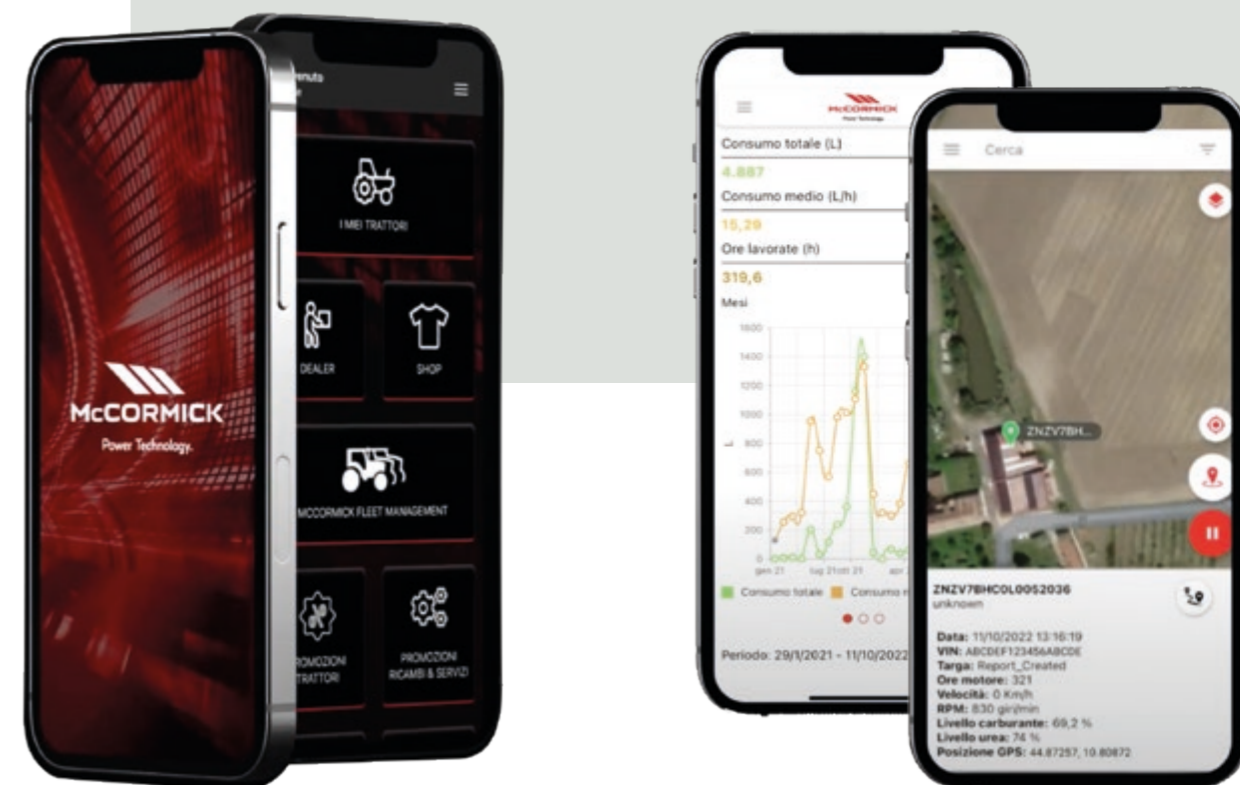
McCORMICK
Power Technology.

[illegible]nuto

I MIEI TRATTORI

DEALER

SHOP

MCCORMICK FLEET MANAGEMENT

PROMOZIONI TRATTORI

PROMOZIONI RICAMBI & SERVIZI

McCORMICK
Power Technology

Consumo totale (L)
4.887
Consumo medio (L/h)
15,29
Ore lavorate (h)
319,6
Mesi

1600
1400
1200
1000
800
600
400
200
0
L
gen 21
lug 21ott 21
apr

Consumo totale
Consumo m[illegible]

Periodo: 29/1/2021 - 11/10/2022

Cerca

ZNZV7BH...

ZNZV7BHC0L0052036
unknown

Data: 11/10/2022 13:16:19
VIN: ABCDEF123456ABCDE
Targa: Report_Created
Ore motore: 321
Velocità: 0 Km/h
RPM: 830 giri/min
Livello carburante: 69,2 %
Livello urea: 74 %
Posizione GPS: 44.87257, 10.80872